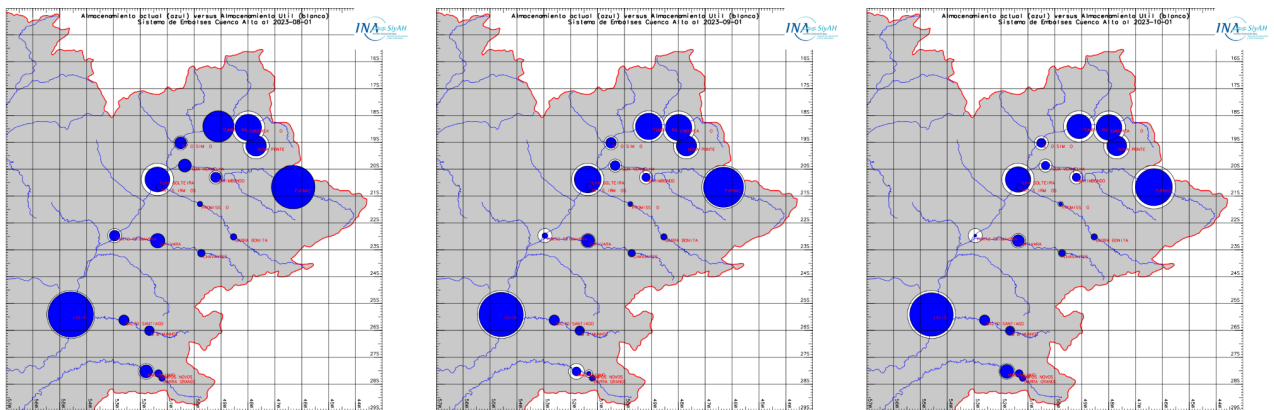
Almacenamiento actual (azul) versus Almacenamiento Util (blanco)
Sistema de Embalses Cuenca Alto al 2023-08-01

INA

Almacenamiento actual (azul) versus Almacenamiento Util (blanco)
Sistema de Embalses Cuenca Alto al 2023-09-01

INA

Almacenamiento actual (azul) versus Almacenamiento Util (blanco)
Sistema de Embalses Cuenca Alto al 2023-10-01

INA